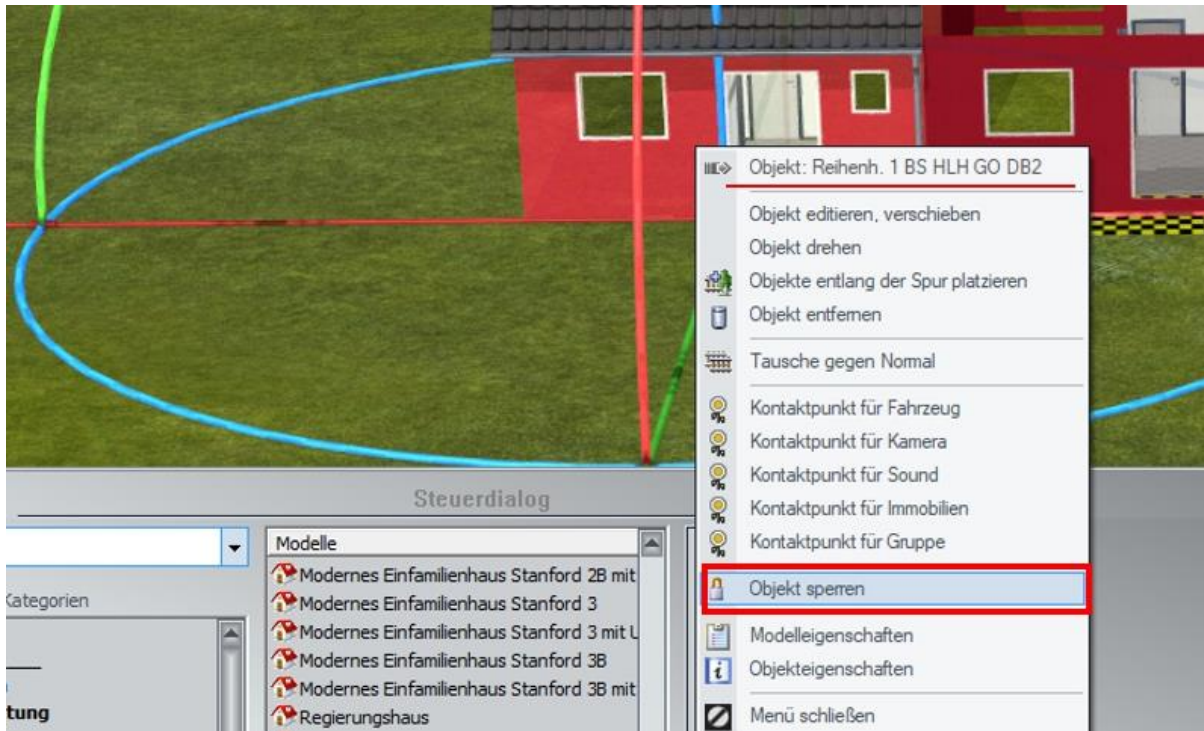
Objekt: Reihenh. 1 BS HLH GO DB2
Objekt editieren, verschieben
Objekt drehen
Objekte entlang der Spur platzieren
Objekt entfernen
Tausche gegen Normal
Kontaktpunkt für Fahrzeug
Kontaktpunkt für Kamera
Kontaktpunkt für Sound
Kontaktpunkt für Immobilien
Kontaktpunkt für Gruppe
Objekt sperren
Modelleigenschaften
Objekteigenschaften
Menü schließen

Steuerdialog

Kategorien
tung

Modelle
Modernes Einfamilienhaus Stanford 2B mit
Modernes Einfamilienhaus Stanford 3
Modernes Einfamilienhaus Stanford 3 mit L
Modernes Einfamilienhaus Stanford 3B
Modernes Einfamilienhaus Stanford 3B mit
Regierungshaus